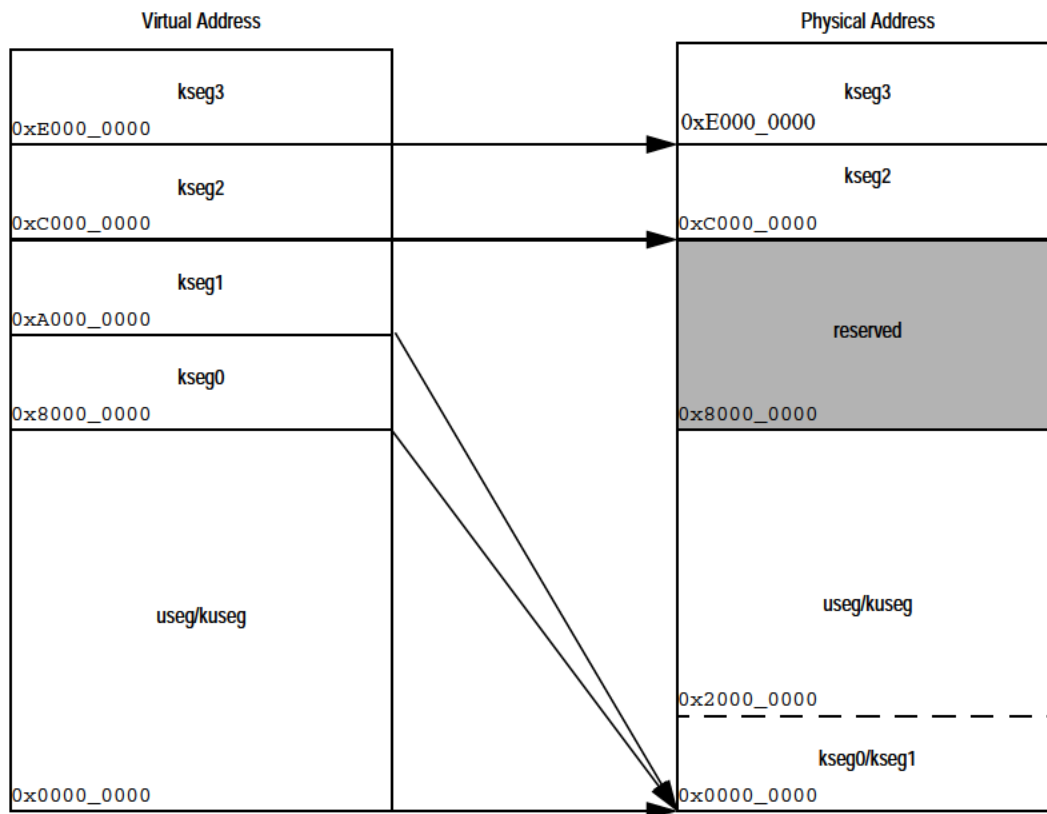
Virtual Address

kseg3
0xE000_0000

kseg2
0xC000_0000

kseg1
0xA000_0000

kseg0
0x8000_0000

useg/kuseg

0x0000_0000

Physical Address

kseg3
0xE000_0000

kseg2
0xC000_0000

reserved

0x8000_0000

useg/kuseg

0x2000_0000

kseg0/kseg1
0x0000_0000